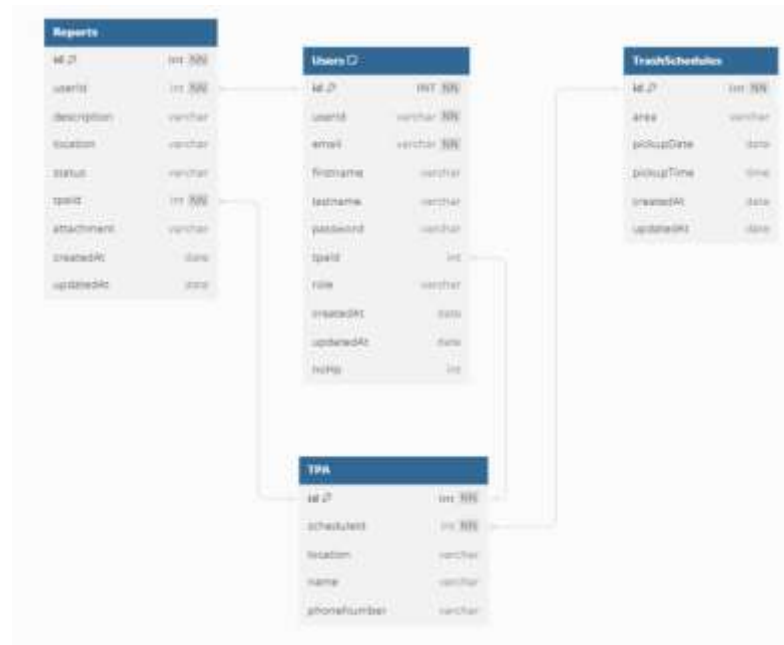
Reports

| id | int NN |
|---|---|
| userId | int NN |
| description | varchar |
| location | varchar |
| status | varchar |
| tpaId | int NN |
| attachment | varchar |
| createdAt | date |
| updatedAt | date |

Users

| id | INT NN |
|---|---|
| userId | varchar NN |
| email | varchar NN |
| firstname | varchar |
| lastname | varchar |
| password | varchar |
| tpaId | int |
| role | varchar |
| createdAt | date |
| updatedAt | date |
| noHp | int |

TrashSchedules

| id | int NN |
|---|---|
| area | varchar |
| pickupDate | date |
| pickupTime | time |
| createdAt | date |
| updatedAt | date |

TPA

| id | int NN |
|---|---|
| scheduleId | int NN |
| location | varchar |
| name | varchar |
| phoneNumber | varchar |